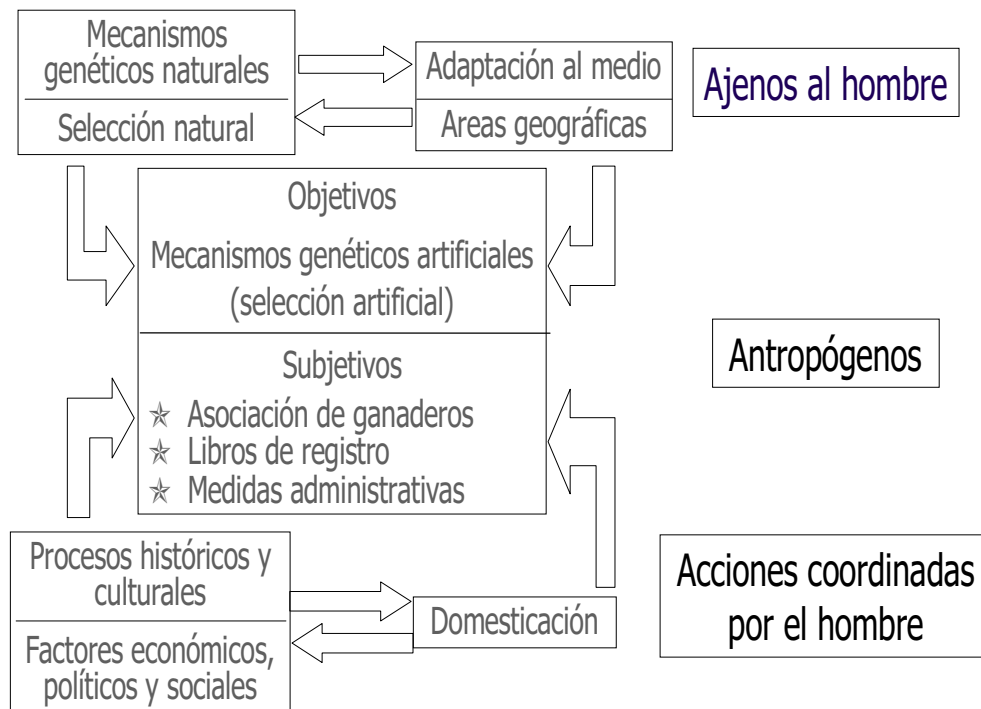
Mecanismos genéticos naturales

Selección natural

Adaptación al medio

Areas geográficas

Ajenos al hombre

Objetivos

Mecanismos genéticos artificiales (selección artificial)

Subjetivos

✯ Asociación de ganaderos
✯ Libros de registro
✯ Medidas administrativas

Antropógenos

Procesos históricos y culturales

Factores económicos, políticos y sociales

Domesticación

Acciones coordinadas por el hombre